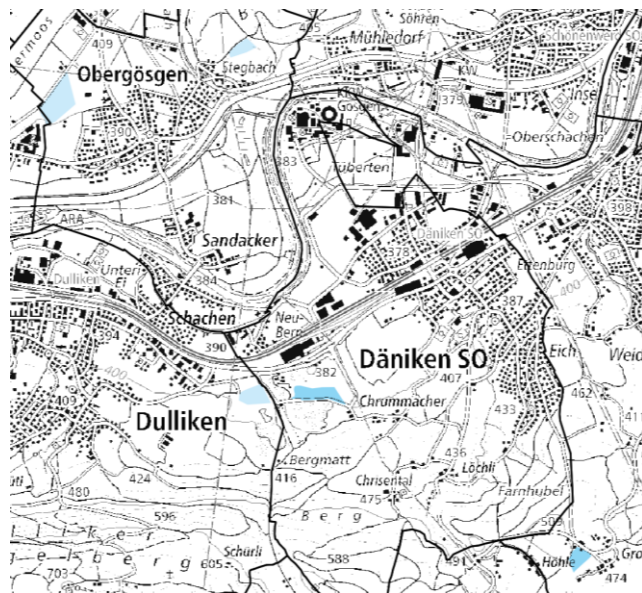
ermoos
409
Obergösgen
Stegbach
485
Söhren
Mühledorf
Schönenwerd SO
KW
KKW Gösgen
379
Inse
390
383
Oberschachen
Tüberten
381
ARA
Sandacker
Däniken SO
378
398
Dulliken
Unterf.
Ebenburg
384
387
400
Schachen
Neu-Bern
390
Dänikon SO
Eich
Weid
382
407
462
409
400
Chrummacher
433
41
Dulliken
436
Bergmatt
Löchli
416
Chrisental
Farnhubel
ti
480
424
475
596
Berg
505
l k e r
Schürli
588
Höhle
Gro
e s b e r g
605
91
474
703